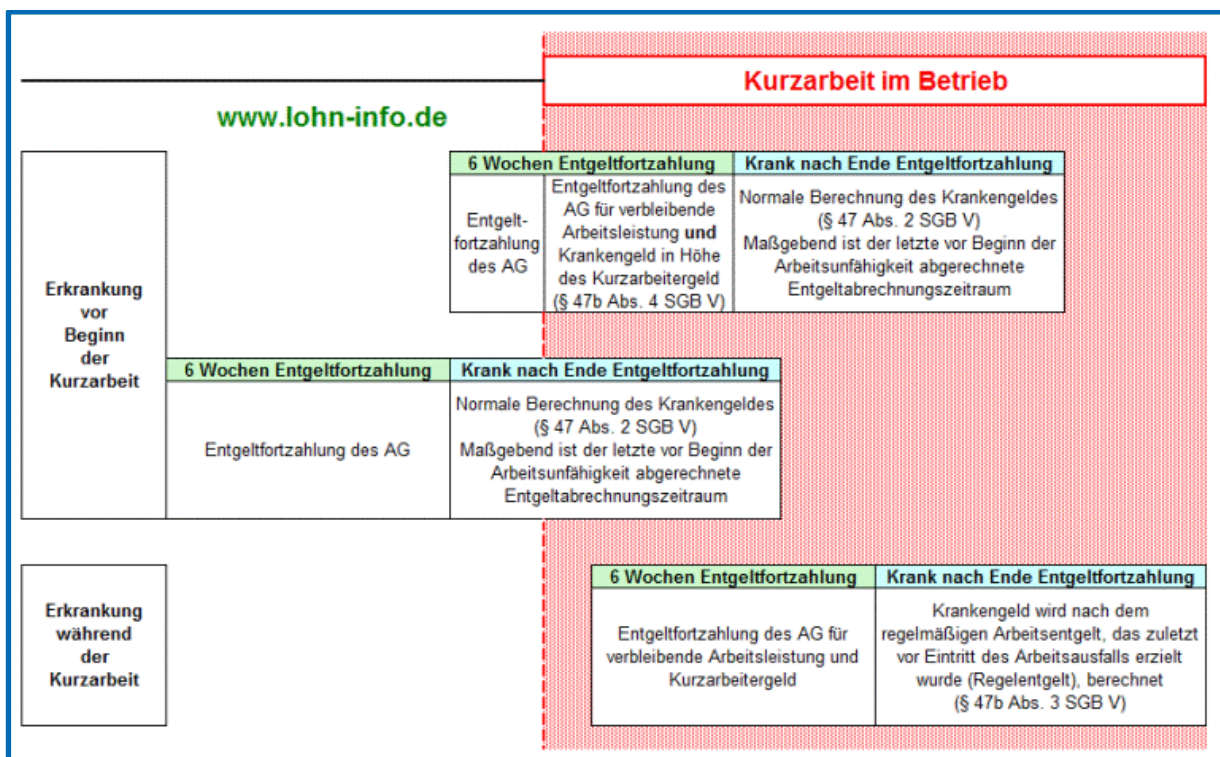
Kurzarbeit im Betrieb

www.lohn-info.de

Erkrankung vor Beginn der Kurzarbeit

| 6 Wochen Entgeltfortzahlung | | Krank nach Ende Entgeltfortzahlung |
|---|---|---|
| Entgeltfortzahlung des AG | Entgeltfortzahlung des AG für verbleibende Arbeitsleistung **und** Krankengeld in Höhe des Kurzarbeitergeld (§ 47b Abs. 4 SGB V) | Normale Berechnung des Krankengeldes (§ 47 Abs. 2 SGB V) Maßgebend ist der letzte vor Beginn der Arbeitsunfähigkeit abgerechnete Entgeltabrechnungszeitraum |

| 6 Wochen Entgeltfortzahlung | Krank nach Ende Entgeltfortzahlung |
|---|---|
| Entgeltfortzahlung des AG | Normale Berechnung des Krankengeldes (§ 47 Abs. 2 SGB V) Maßgebend ist der letzte vor Beginn der Arbeitsunfähigkeit abgerechnete Entgeltabrechnungszeitraum |

Erkrankung während der Kurzarbeit

| 6 Wochen Entgeltfortzahlung | Krank nach Ende Entgeltfortzahlung |
|---|---|
| Entgeltfortzahlung des AG für verbleibende Arbeitsleistung und Kurzarbeitergeld | Krankengeld wird nach dem regelmäßigen Arbeitsentgelt, das zuletzt vor Eintritt des Arbeitsausfalls erzielt wurde (Regelentgelt), berechnet (§ 47b Abs. 3 SGB V) |